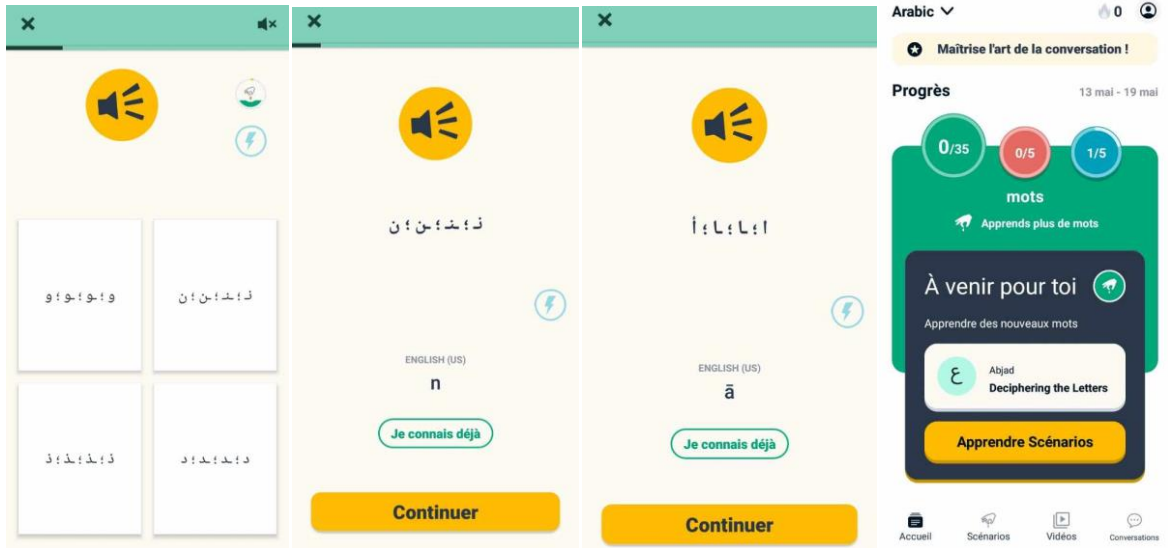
×

و ؛ ـو ؛ ـو ؛ و

ن ؛ ـنـ ؛ ـن ؛ ن

ذ ؛ ـذ ؛ ـذ ؛ ذ

د ؛ ـد ؛ ـد ؛ د

×

ن ؛ ـنـ ؛ ـن ؛ ن

ENGLISH (US)

n

Je connais déjà

Continuer

×

ا ؛ ـا ؛ ـا ؛ أ

ENGLISH (US)

ā

Je connais déjà

Continuer

Arabic

0

Maîtrise l'art de la conversation !

Progrès

13 mai - 19 mai

0/35

0/5

1/5

mots

Apprends plus de mots

À venir pour toi

Apprendre des nouveaux mots

ع

Abjad

Deciphering the Letters

Apprendre Scénarios

Accueil

Scénarios

Vidéos

Conversations